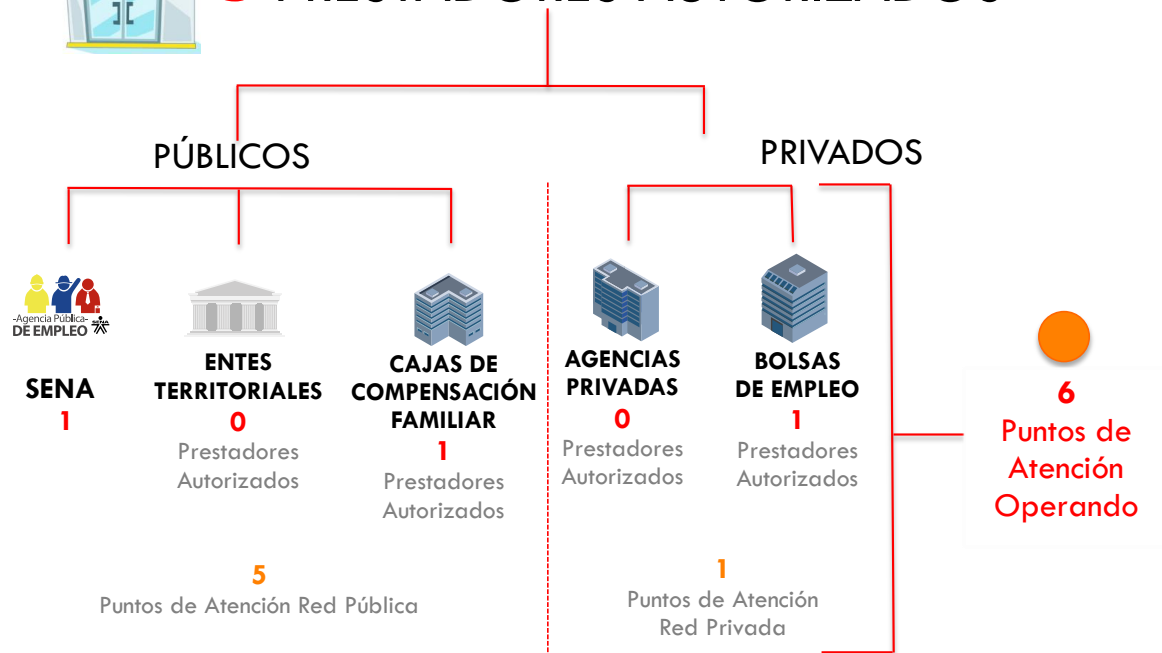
PÚBLICOS

PRIVADOS

-Agencia Pública-
DE EMPLEO

SENA
1

ENTES TERRITORIALES
0
Prestadores Autorizados

CAJAS DE COMPENSACIÓN FAMILIAR
1
Prestadores Autorizados

AGENCIAS PRIVADAS
0
Prestadores Autorizados

BOLSAS DE EMPLEO
1
Prestadores Autorizados

6
Puntos de Atención Operando

5
Puntos de Atención Red Pública

1
Puntos de Atención Red Privada